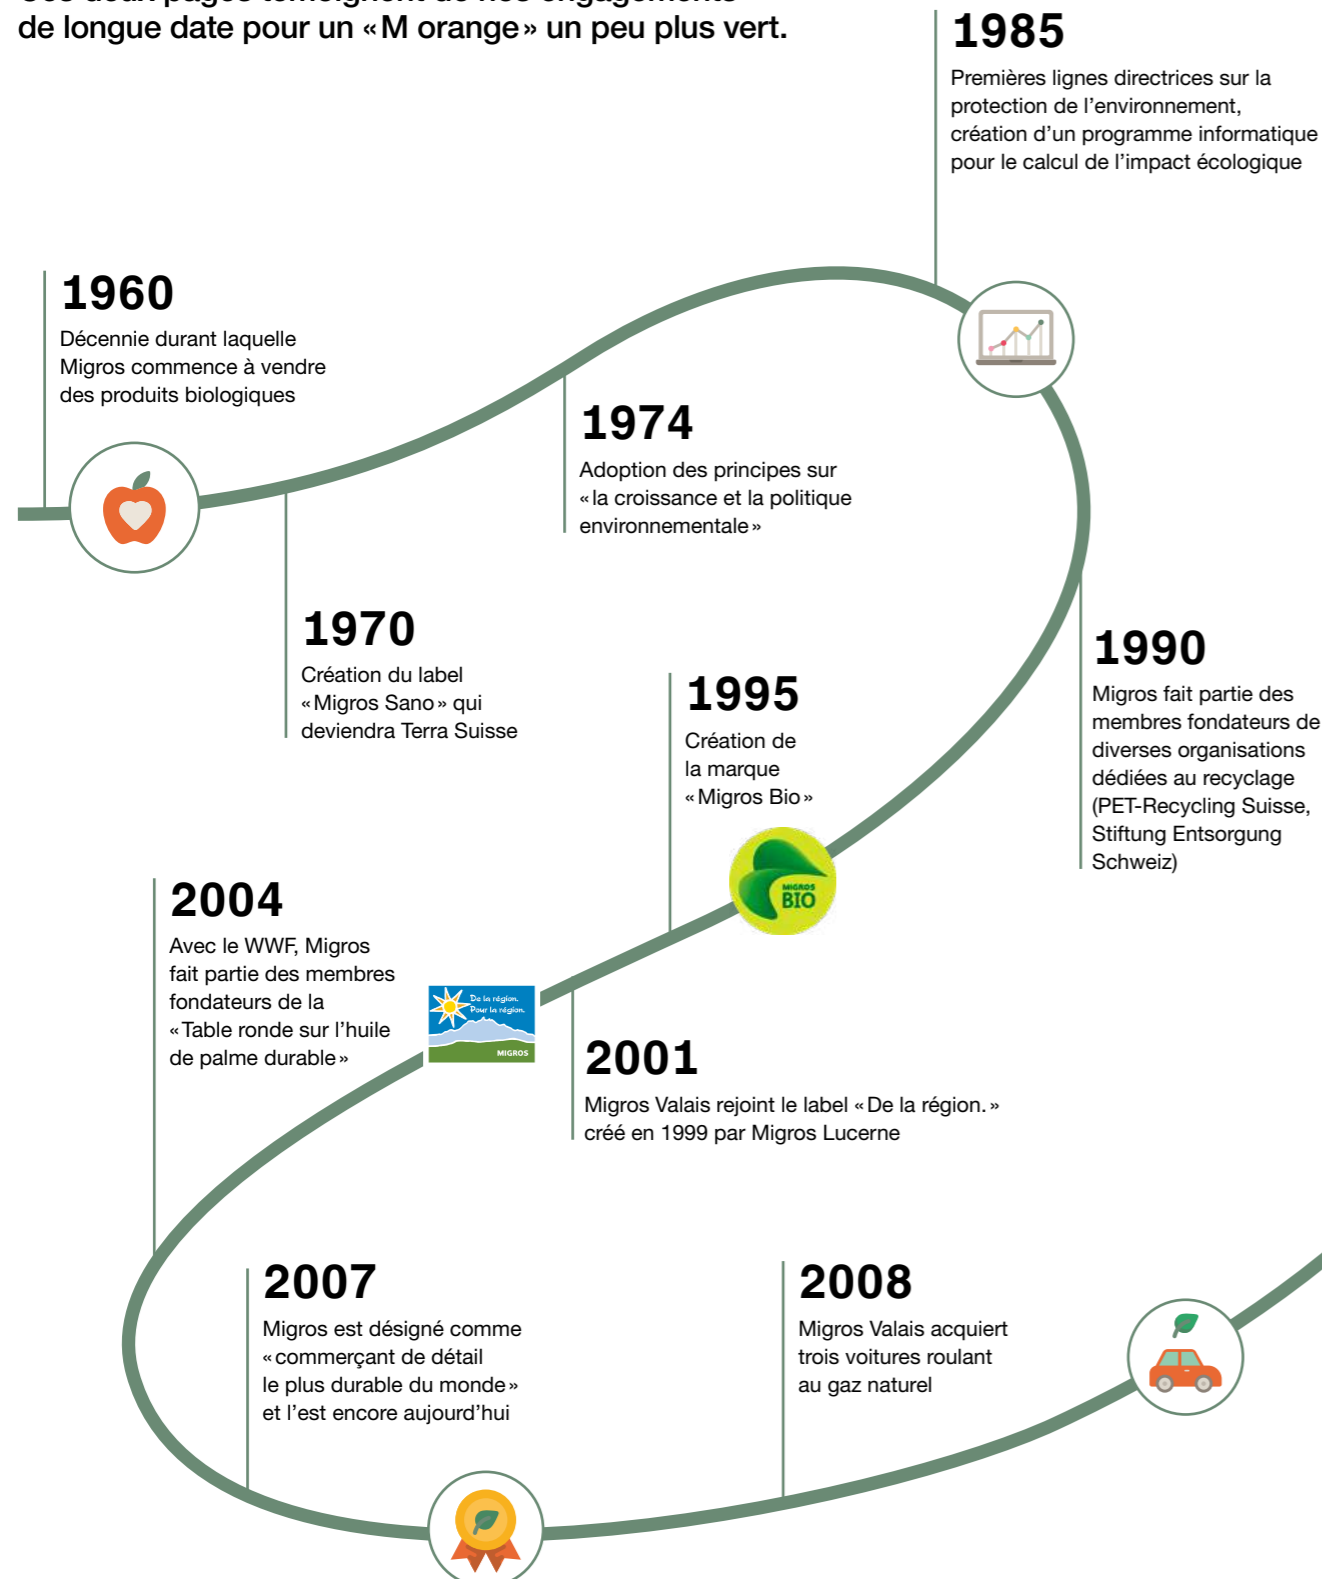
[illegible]
de longue date pour un « M orange » un peu plus vert.

1985
Premières lignes directrices sur la protection de l'environnement, création d'un programme informatique pour le calcul de l'impact écologique

1960
Décennie durant laquelle Migros commence à vendre des produits biologiques

1974
Adoption des principes sur « la croissance et la politique environnementale »

1970
Création du label « Migros Sano » qui deviendra Terra Suisse

1990
Migros fait partie des membres fondateurs de diverses organisations dédiées au recyclage (PET-Recycling Suisse, Stiftung Entsorgung Schweiz)

1995
Création de la marque « Migros Bio »

MIGROS BIO

2004
Avec le WWF, Migros fait partie des membres fondateurs de la « Table ronde sur l'huile de palme durable »

De la région. Pour la région. MIGROS

2001
Migros Valais rejoint le label « De la région. » créé en 1999 par Migros Lucerne

2007
Migros est désigné comme « commerçant de détail le plus durable du monde » et l'est encore aujourd'hui

2008
Migros Valais acquiert trois voitures roulant au gaz naturel